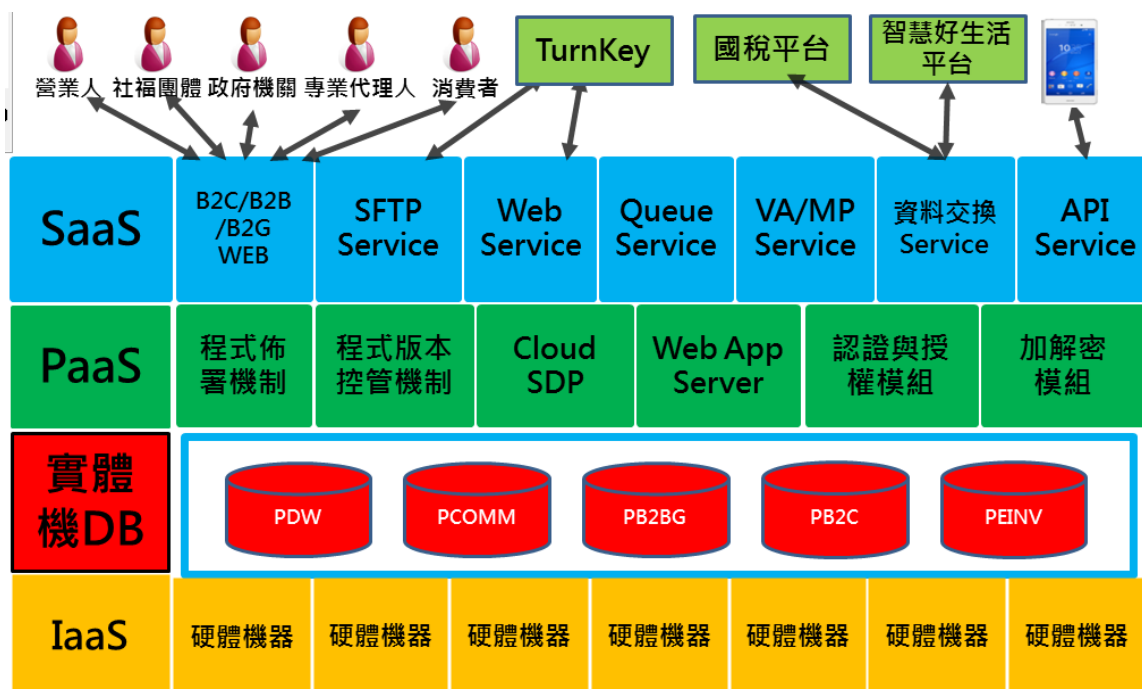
營業人 社福團體 政府機關 專業代理人 消費者

TurnKey

國稅平台

智慧好生活平台

SaaS

B2C/B2B/B2G WEB

SFTP Service

Web Service

Queue Service

VA/MP Service

資料交換 Service

API Service

PaaS

程式佈署機制

程式版本控管機制

Cloud SDP

Web App Server

認證與授權模組

加解密模組

實體機DB

PDW

PCOMM

PB2BG

PB2C

PEINV

IaaS

硬體機器

硬體機器

硬體機器

硬體機器

硬體機器

硬體機器

硬體機器